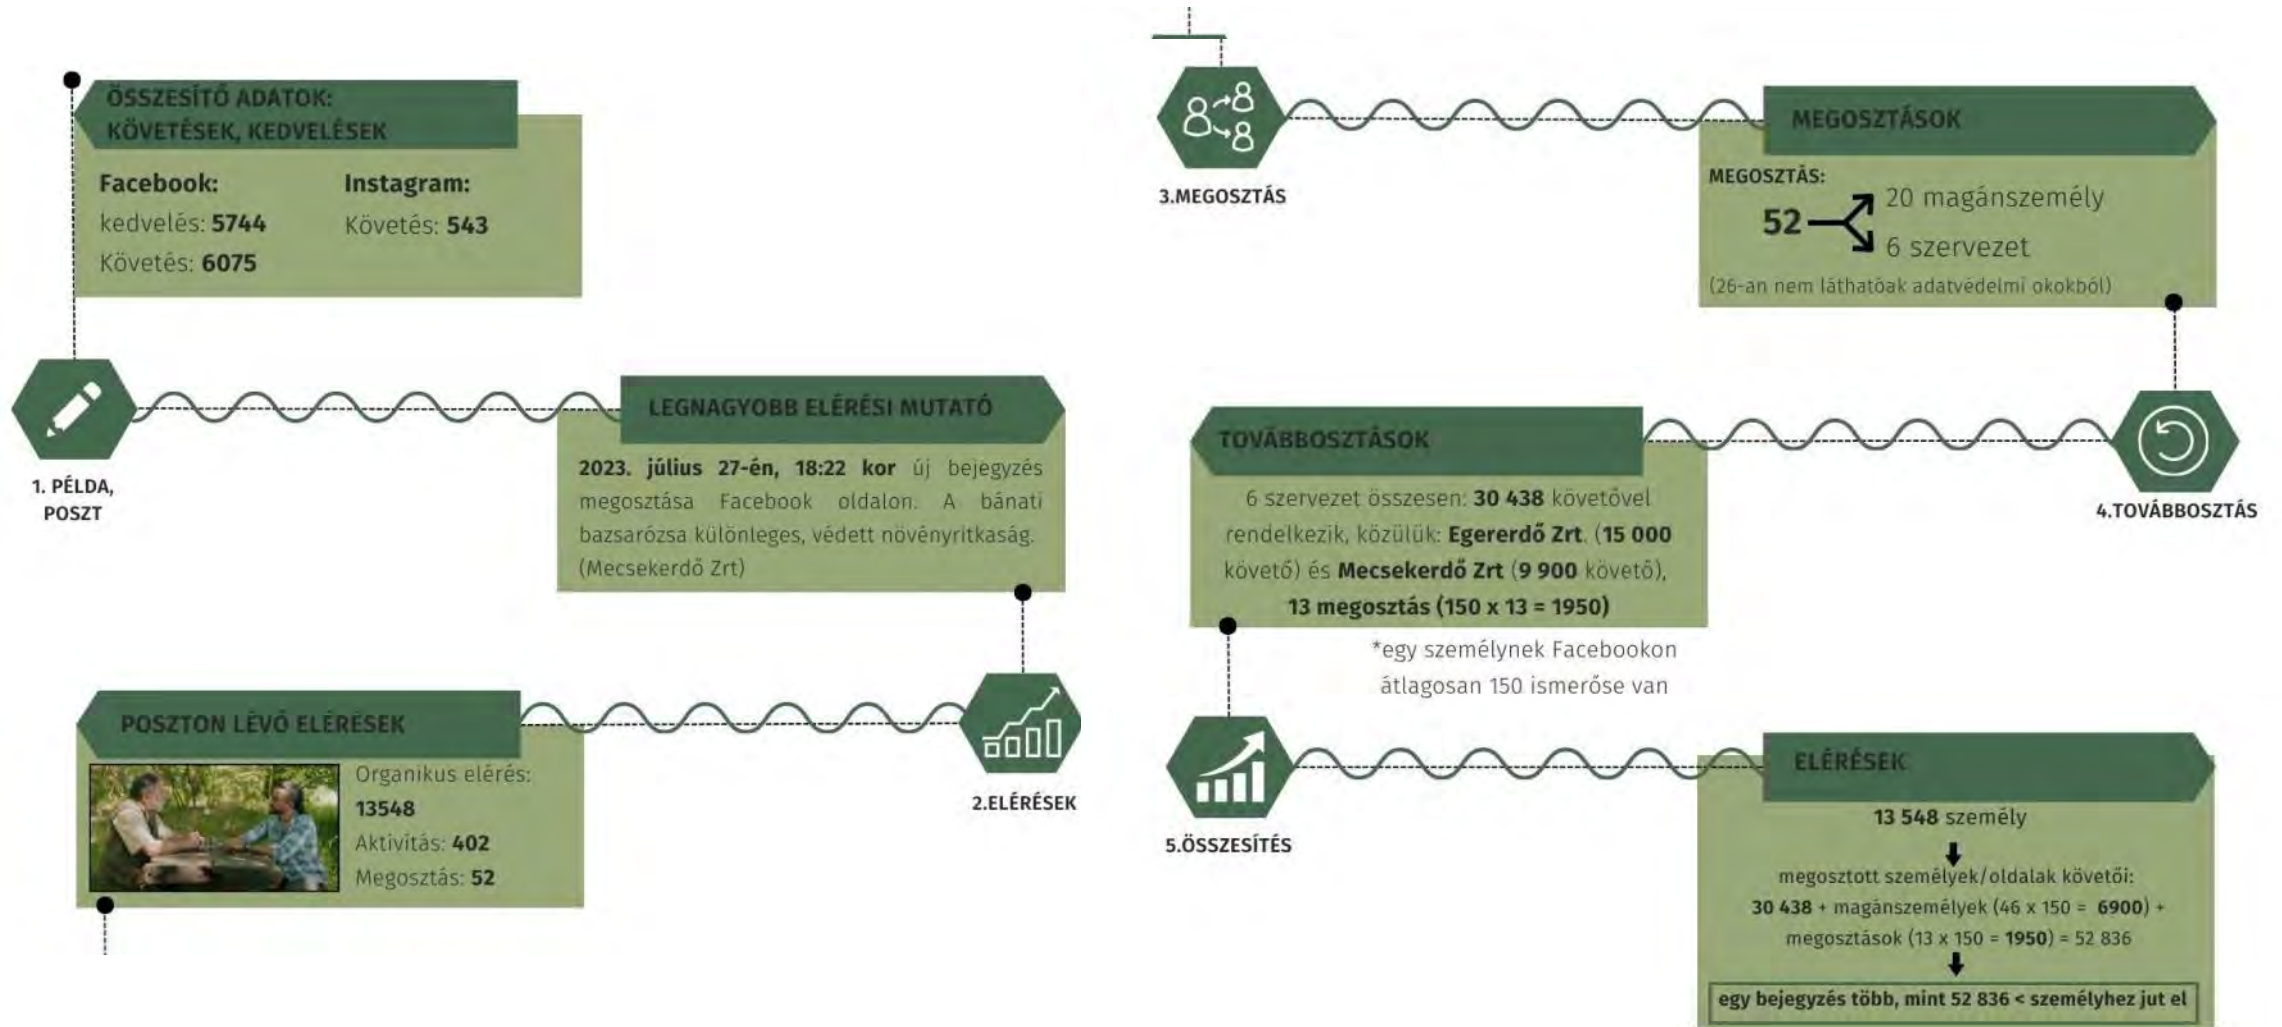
ÖSSZESÍTŐ ADATOK:
KÖVETÉSEK, KEDVELÉSEK

Facebook:
kedvelés: 5744
Követés: 6075

Instagram:
Követés: 543

1. PÉLDA, POSZT

LEGNAGYOBB ELÉRÉSI MUTATÓ

2023. július 27-én, 18:22 kor új bejegyzés megosztása Facebook oldalon. A bánati bazsarózsa különleges, védett növényritkaság. (Mecsekerdő Zrt)

2.ELÉRÉSEK

POSZTON LÉVŐ ELÉRÉSEK

Organikus elérés: 13548
Aktivitás: 402
Megosztás: 52

3.MEGOSZTÁS

MEGOSZTÁSOK

MEGOSZTÁS:
52
20 magánszemély
6 szervezet
(26-an nem láthatóak adatvédelmi okokból)

4.TOVÁBBOSZTÁS

TOVÁBBOSZTÁSOK

6 szervezet összesen: 30 438 követővel rendelkezik, közülük: Egererdő Zrt. (15 000 követő) és Mecsekerdő Zrt (9 900 követő), 13 megosztás (150 x 13 = 1950)

*egy személynek Facebookon átlagosan 150 ismerőse van

5.ÖSSZESÍTÉS

ELÉRÉSEK

13 548 személy

megosztott személyek/oldalak követői:
30 438 + magánszemélyek (46 x 150 = 6900) + megosztások (13 x 150 = 1950) = 52 836

egy bejegyzés több, mint 52 836 < személyhez jut el